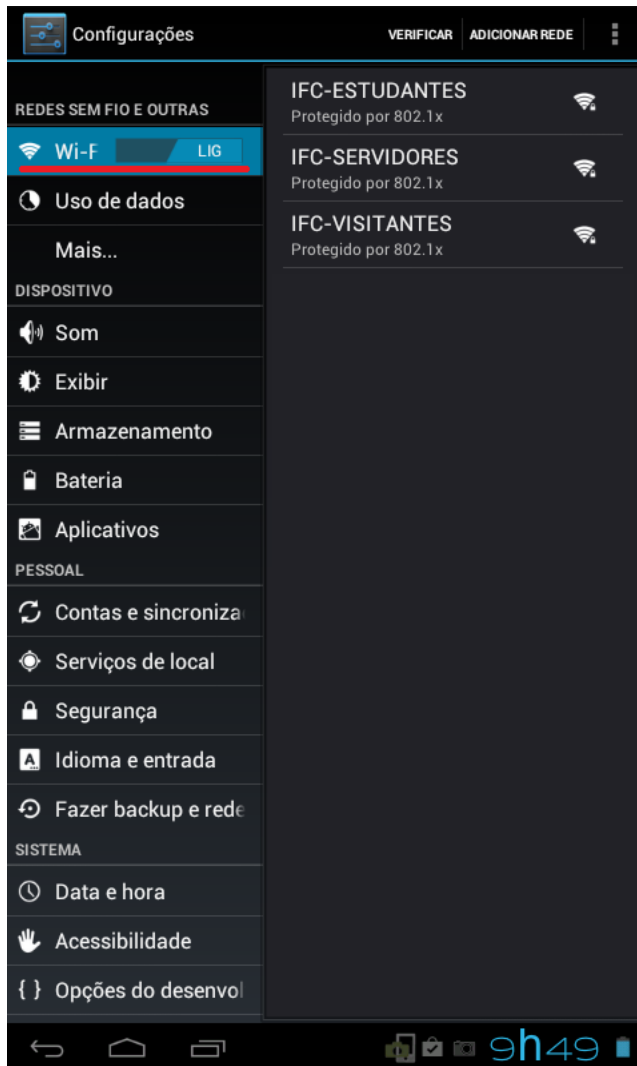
Configurações VERIFICAR ADICIONAR REDE

REDES SEM FIO E OUTRAS
Wi-F LIG
Uso de dados
Mais...
DISPOSITIVO
Som
Exibir
Armazenamento
Bateria
Aplicativos
PESSOAL
Contas e sincroniza
Serviços de local
Segurança
Idioma e entrada
Fazer backup e rede
SISTEMA
Data e hora
Acessibilidade
Opções do desenvol

IFC-ESTUDANTES
Protegido por 802.1x
IFC-SERVIDORES
Protegido por 802.1x
IFC-VISITANTES
Protegido por 802.1x

9h49